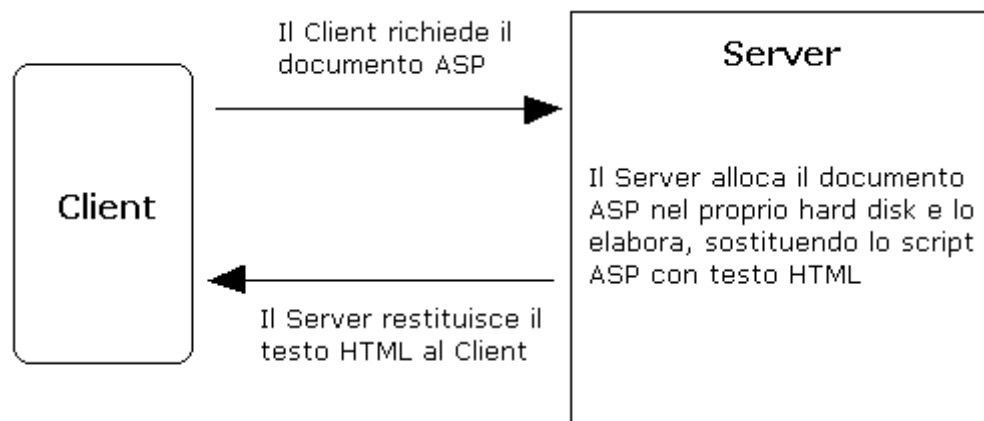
Il Client richiede il documento ASP

Server

Client

Il Server alloca il documento ASP nel proprio hard disk e lo elabora, sostituendo lo script ASP con testo HTML

Il Server restituisce il testo HTML al Client